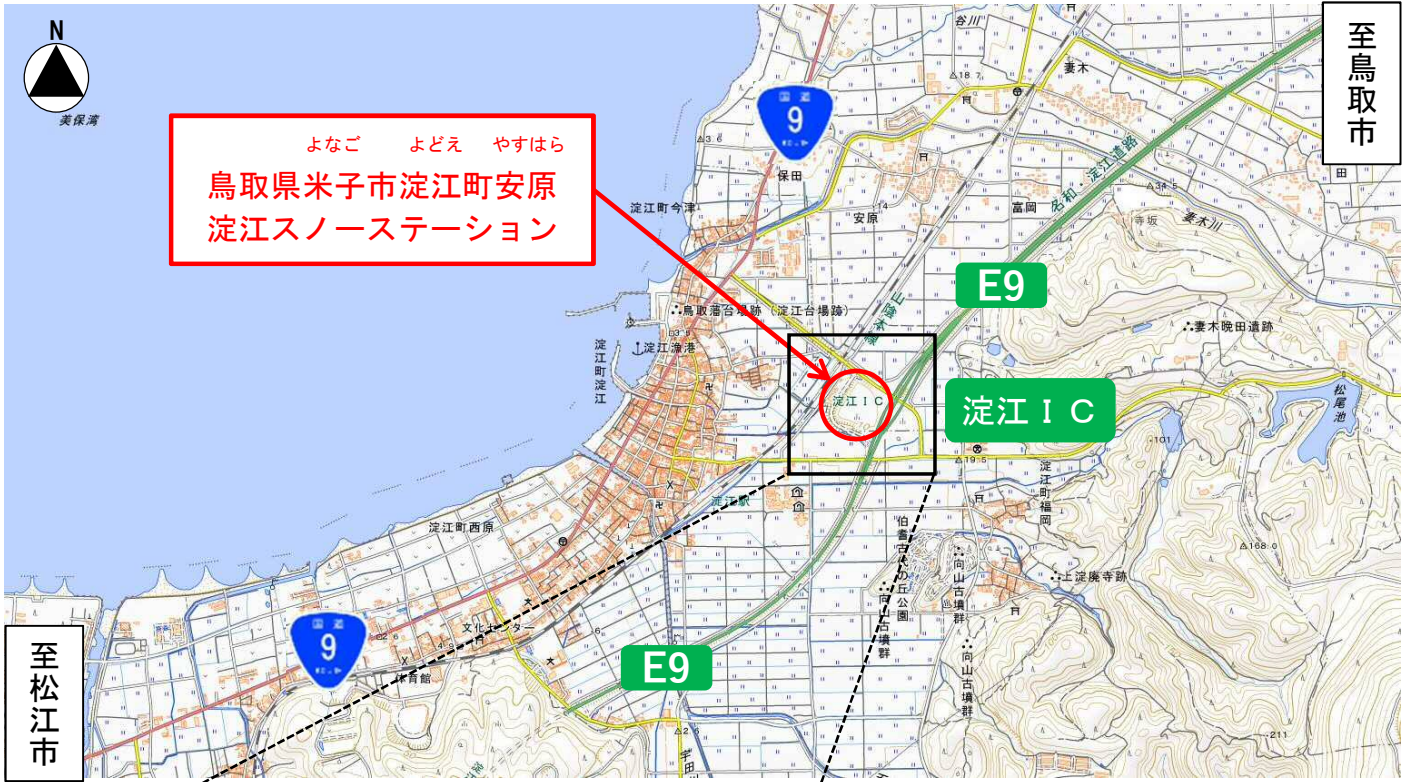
N

美保湾

国道
9

よなご　よどえ　やすはら
鳥取県米子市淀江町安原
淀江スノーステーション

至鳥取市

谷川
妻木
保田
淀江町今津
安原
富岡
名和・淀江道路
妻木川
寺坂

E9

鳥取藩台場跡（淀江台場跡）
山陰道
妻木晩田遺跡
淀江漁港
淀江町淀江
淀江ＩＣ
淀江ＩＣ
松尾池
淀江駅
淀江町福岡
淀江町西原
伯耆古代の丘公園
向山古墳群
上淀廃寺跡
向山古墳群

至松江市

国道
9

文化センター
体育館

E9